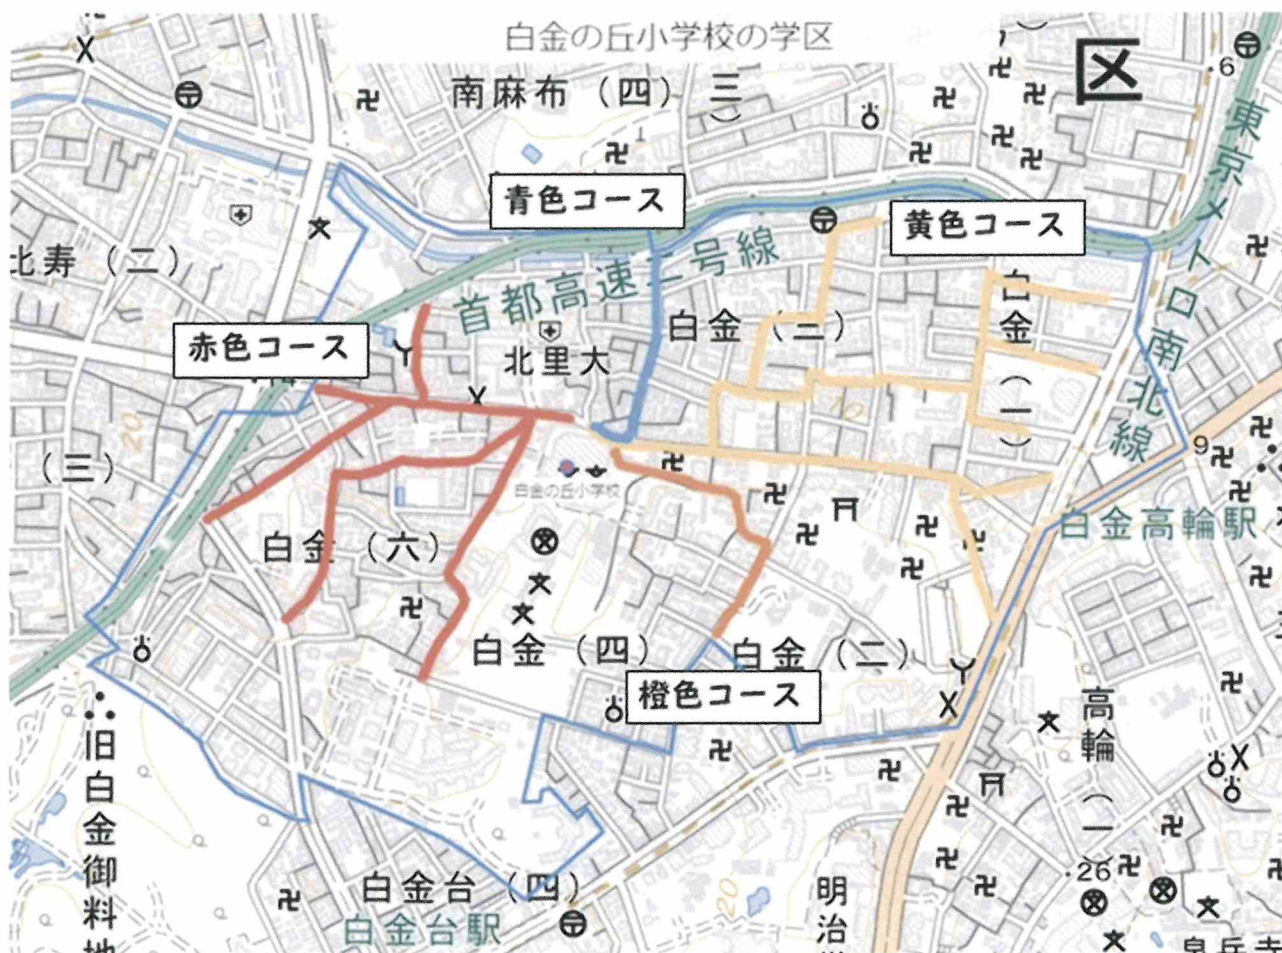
白金の丘小学校の学区

区

南麻布（四）

三

東京メトロ南北線

青色コース

黄色コース

北寿（二）

首都高速二号線

白金（二）

白金（一）

赤色コース

北里大

（三）

白金の丘小学校

白金高輪駅

白金（六）

白金（四）

白金（二）

橙色コース

高輪（一）

旧白金御料地

白金台（四）

白金台駅

明治

6

9

10

20

26